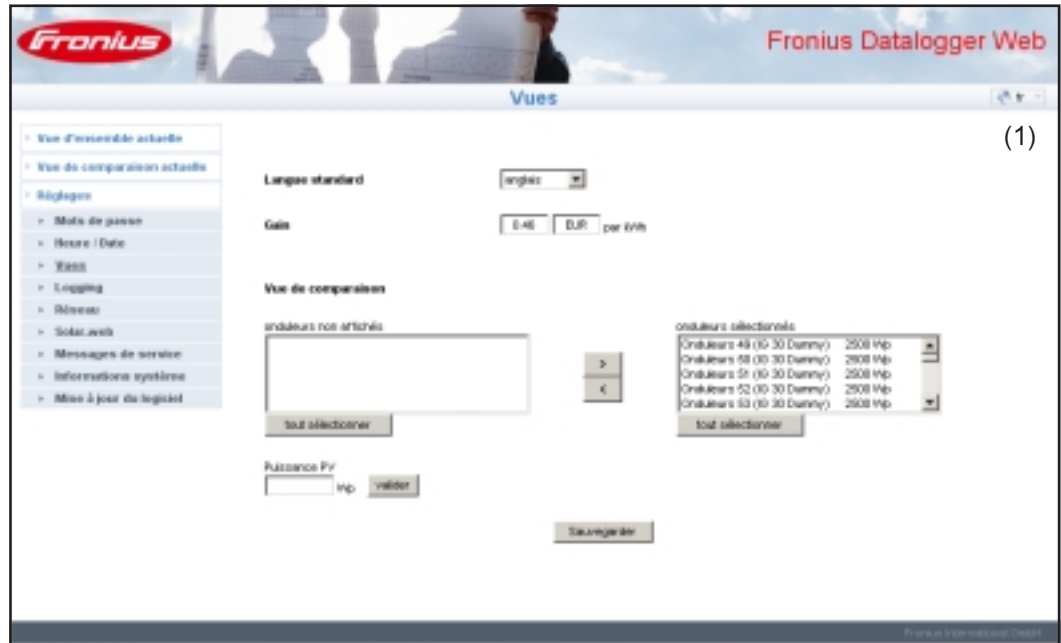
Fronius

Fronius Datalogger Web

Vues

fr

(1)

Vue d'ensemble actuelle
Vue de comparaison actuelle
Réglages
Mots de passe
Heure / Date
Vues
Logging
Réseau
Solar.web
Messages de service
Informations système
Mise à jour du logiciel

Langue standard englais

Gain 0.46 EUR par kWh

Vue de comparaison

onduleurs non affichés

tout sélectionner

>
<

onduleurs sélectionnés
Onduleurs 49 (IG 30 Dummy) 2500 Wp
Onduleurs 50 (IG 30 Dummy) 2500 Wp
Onduleurs 51 (IG 30 Dummy) 2500 Wp
Onduleurs 52 (IG 30 Dummy) 2500 Wp
Onduleurs 53 (IG 30 Dummy) 2500 Wp

tout sélectionner

Puissance PV
Wp valider

Sauvegarder

Fronius International GmbH